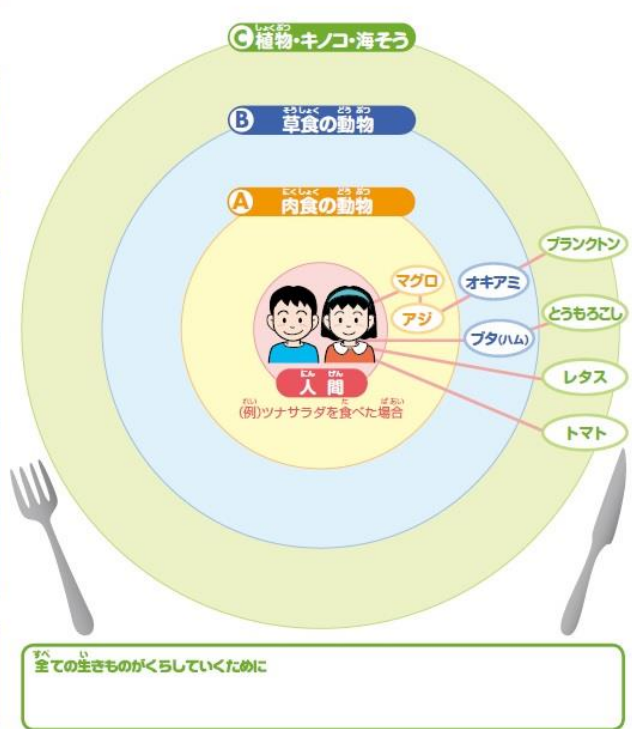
C 植物・キノコ・海そう

B 草食の動物

A 肉食の動物

マグロ

アジ

オキアミ

プランクトン

とうもろこし

ブタ(ハム)

レタス

トマト

人間

(例)ツナサラダを食べた場合

全ての生きものがくらしていくために